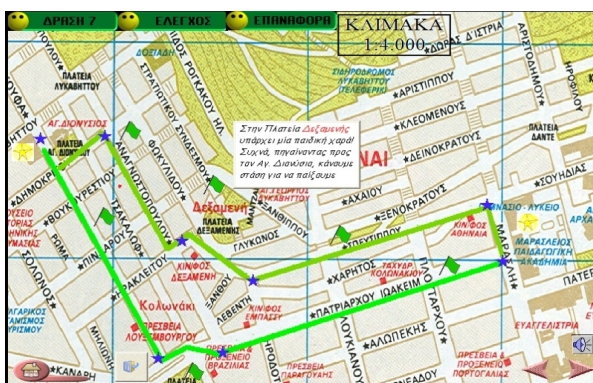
ΔΡΑΣΗ 7
ΕΛΕΓΧΟΣ
ΕΠΑΝΑΦΟΡΑ

ΚΛΙΜΑΚΑ
1:4.000

Στην Πλατεία Δεξαμενής υπάρχει μία παιδική χαρά! Συχνά, πηγαίνοντας προς τον Αγ. Διονύσιο, κάναμε στάση για να παίξουμε.

ΠΛΑΤΕΙΑ ΛΥΚΑΒΗΤΤΟΥ
ΔΟΞΙΑΔΗ
ΣΙΔΗΡΟΔΡΟΜΟΣ ΛΥΚΑΒΗΤΤΟΥ (ΤΕΛΕΦΕΡΙΚ)
ΑΡΙΣΤΙΠΠΟΥ
ΚΛΕΟΜΕΝΟΥΣ
ΔΕΙΝΟΚΡΑΤΟΥΣ
ΠΛΑΤΕΙΑ ΔΑΝΤΕ
ΣΟΥΗΔΙΑΣ
ΑΓ. ΔΙΟΝΥΣΙΟΣ
ΠΛΑΤΕΙΑ ΑΓ. ΔΙΟΝΥΣΙΟΥ
ΑΝΑΓΝΩΣΤΟΠΟΥΛΟΥ
ΦΩΚΥΛΙΔΟΥ
ΣΤΡΑΤΙΩΤΙΚΟΥ ΣΥΝΔΕΣΜΟΥ
ΡΟΚΚΟΥ
ΔΗΜΟΚΡΙΤΟΥ
ΒΟΥΚΟΥΡΕΣΤΙΟΥ
ΤΣΑΚΑΛΩΦ
ΠΙΝΔΑΡΟΥ
ΗΡΑΚΛΕΙΤΟΥ
Δεξαμενή
ΠΛΑΤΕΙΑ ΔΕΞΑΜΕΝΗΣ
ΞΑΝΘΙΠΠΟΥ
ΑΧΑΙΟΥ
ΞΕΝΟΚΡΑΤΟΥΣ
ΓΛΥΚΩΝΟΣ
ΞΑΝΘΟΥ
ΚΙΝΗΣΗ ΔΕΞΑΜΕΝΗ
ΠΛΟΥΤΑΡΧΟΥ
ΝΑΣΙΟ - ΛΥΚΕΙΟ
ΚΙΝΟΣ ΑΘΗΝΑΙΑ
ΜΑΡΑΣΛΕΙΟΣ ΠΑΙΔΑΓΩΓΙΚΗ ΑΚΑΔΗΜΙΑ
ΜΑΡΑΣΛΗ
ΧΑΡΗΤΟΣ
ΤΑΧΥΔΡ. ΚΟΛΩΝΑΚΙΟΥ
ΠΑΤΡΙΑΡΧΟΥ ΙΩΑΚΕΙΜ
ΚΙΝΟΣ ΕΜΠΑΣΣΥ
ΛΕΒΕΝΤΗ
ΚΑΝΑΡΗ
Κολωνάκι
ΠΡΕΣΒΕΙΑ ΛΟΥΞΕΜΒΟΥΡΓΟΥ
ΠΡΕΣΒΕΙΑ & ΠΡΟΞΕΝΕΙΟ ΒΡΑΖΙΛΙΑΣ
ΑΛΩΠΕΚΗΣ
ΠΡΕΣΒΕΙΑ & ΠΡΟΞΕΝΕΙΟ ΠΟΡΤΟΓΑΛΙΑΣ
ΕΥΑΓΓΕΛΙΣΤΡΙΑ
ΣΟΛΩΝΟΣ
ΣΚΟΥΦΑ
ΛΥΚΑΒΗΤΤΟΥ
ΦΡΕΣΚΟΛΕΙΟ
ΑΓΑΡΙΚΟΣ ΥΛΑΜΟΣ ΝΔΡΟΥ
ΝΑΙ
ΗΡΟΔΟΤΟΥ